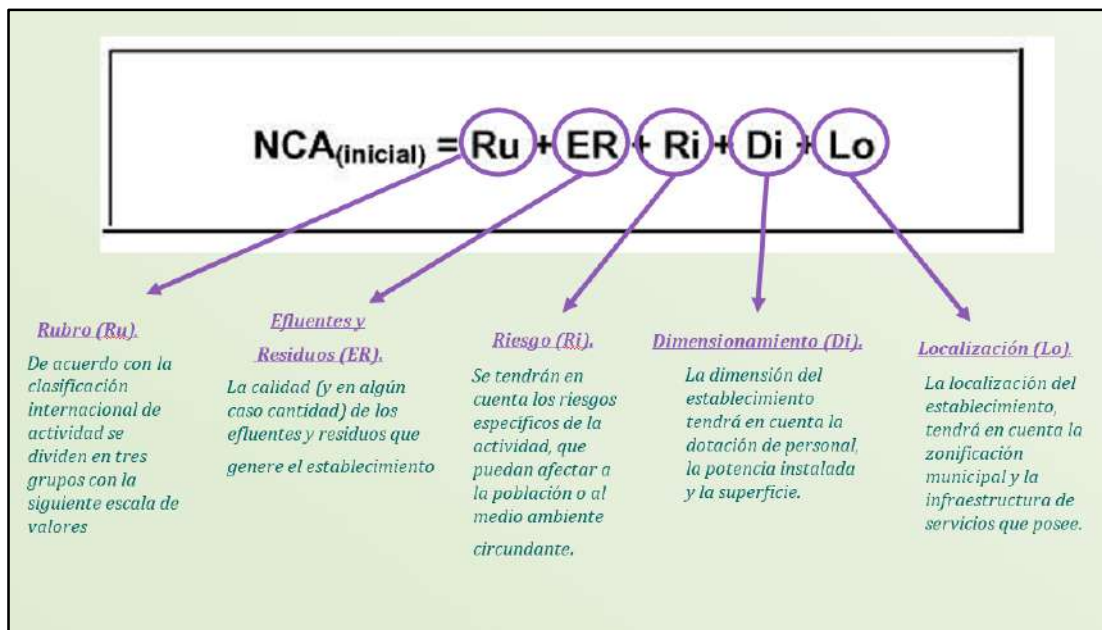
$NCA_{(inicial)} = Ru + ER + Ri + Di + Lo$

Rubro (Ru).

De acuerdo con la clasificación internacional de actividad se dividen en tres grupos con la siguiente escala de valores

Efluentes y Residuos (ER).

La calidad (y en algún caso cantidad) de los efluentes y residuos que genere el establecimiento

Riesgo (Ri).

Se tendrán en cuenta los riesgos específicos de la actividad, que puedan afectar a la población o al medio ambiente circundante.

Dimensionamiento (Di).

La dimensión del establecimiento tendrá en cuenta la dotación de personal, la potencia instalada y la superficie.

Localización (Lo).

La localización del establecimiento, tendrá en cuenta la zonificación municipal y la infraestructura de servicios que posee.